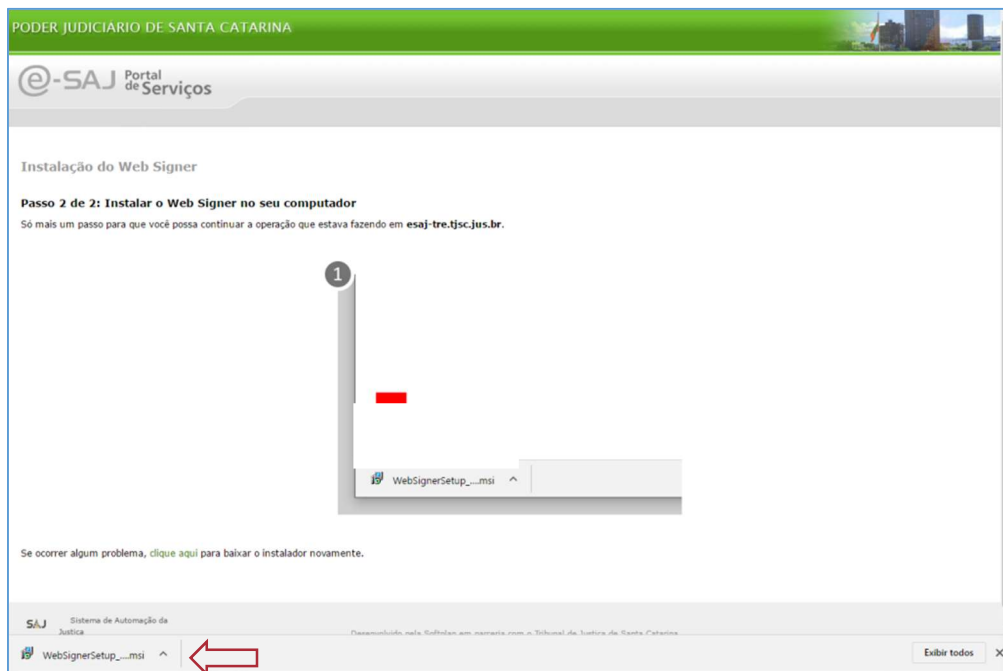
PODER JUDICIARIO DE SANTA CATARINA

e-SAJ Portal de Serviços

Instalação do Web Signer

Passo 2 de 2: Instalar o Web Signer no seu computador

Só mais um passo para que você possa continuar a operação que estava fazendo em esaj-tre.tjsc.jus.br.

1

WebSignerSetup_....msi ^

Se ocorrer algum problema, clique aqui para baixar o instalador novamente.

SAJ Sistema de Automação da Justiça

Desenvolvido pela Softplan em parceria com o Tribunal de Justiça de Santa Catarina

WebSignerSetup_....msi ^

Exibir todos ×